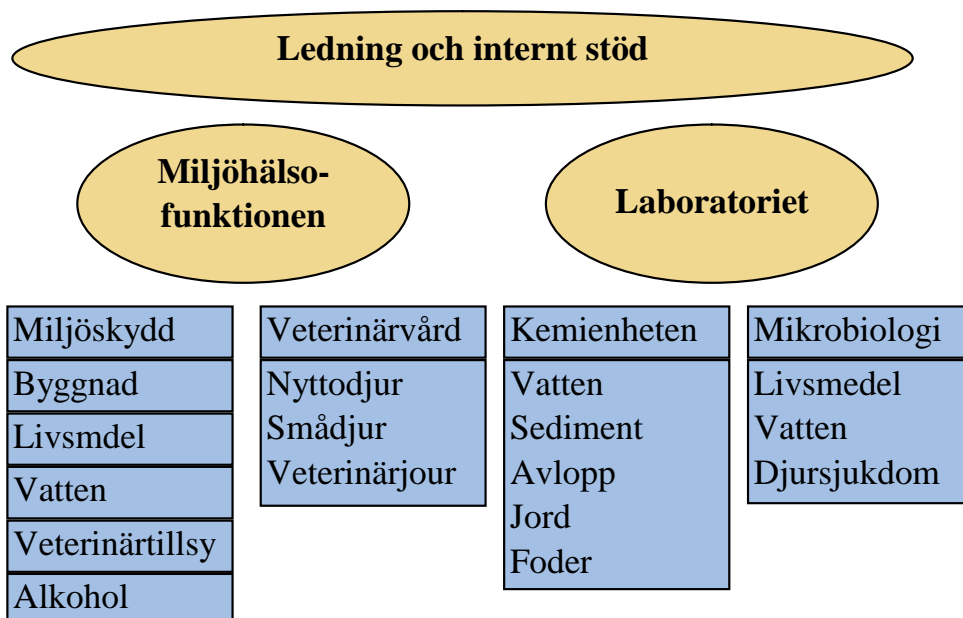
Ledning och internt stöd

Miljöhälsofunktionen

Laboratoriet

Miljöskydd
Byggnad
Livsmdel
Vatten
Veterinärtillsy
Alkohol

Veterinärvård
Nyttodjur
Smådjur
Veterinärjour

Kemienheten
Vatten
Sediment
Avlopp
Jord
Foder

Mikrobiologi
Livsmedel
Vatten
Djursjukdom